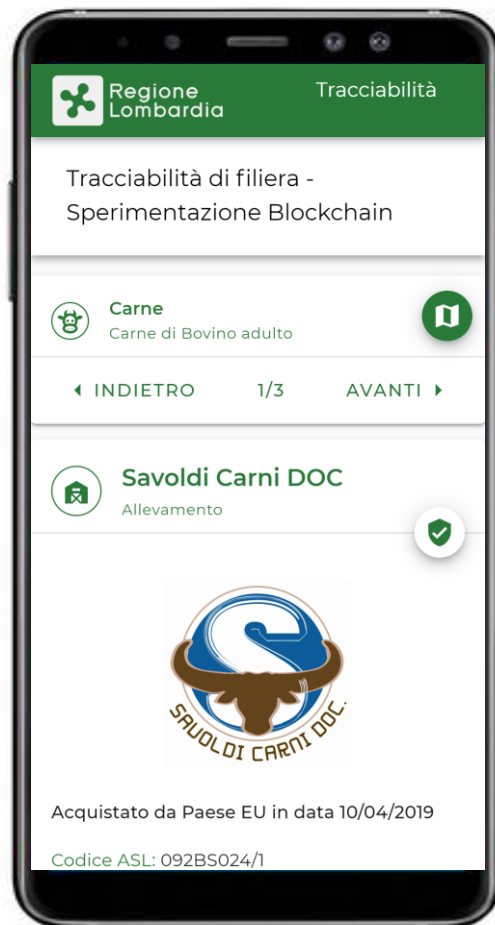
Regione Lombardia

Tracciabilità

Tracciabilità di filiera - Sperimentazione Blockchain

Carne
Carne di Bovino adulto

◂ INDIETRO 1/3 AVANTI ▸

Savoldi Carni DOC
Allevamento

SAVOLDI CARNI DOC.

Acquistato da Paese EU in data 10/04/2019

Codice ASL: 092BS024/1